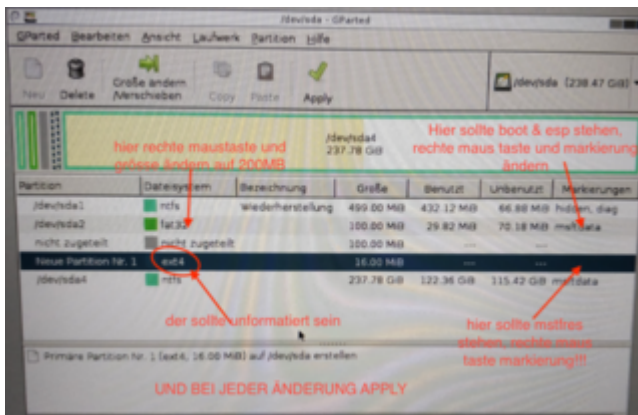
/dev/sda - GParted

GParted Bearbeiten Ansicht Laufwerk Partition Hilfe

Neu Delete Größe ändern /Verschieben Copy Paste Apply

/dev/sda (238.47 GiB)

hier rechte maustaste und grösse ändern auf 200MB

/dev/sda4
237.78 GiB

Hier sollte boot & esp stehen, rechte maus taste und markierung ändern

| Partition | Dateisystem | Bezeichnung | Größe | Benutzt | Unbenutzt | Markierungen |
|---|---|---|---|---|---|---|
| /dev/sda1 | ntfs | Wiederherstellung | 499.00 MiB | 432.12 MiB | 66.88 MiB | hidden, diag |
| /dev/sda2 | fat32 | | 100.00 MiB | 29.82 MiB | 70.18 MiB | msftdata |
| nicht zugeteilt | nicht zugeteilt | | 100.00 MiB | --- | --- | |
| Neue Partition Nr. 1 | ext4 | | 16.00 MiB | --- | --- | |
| /dev/sda4 | ntfs | | 237.78 GiB | 122.36 GiB | 115.42 GiB | msftdata |

der sollte unformatiert sein

hier sollte msftres stehen, rechte maus taste markierung!!!

Primäre Partition Nr. 1 (ext4, 16.00 MiB) auf /dev/sda erstellen

UND BEI JEDER ÄNDERUNG APPLY